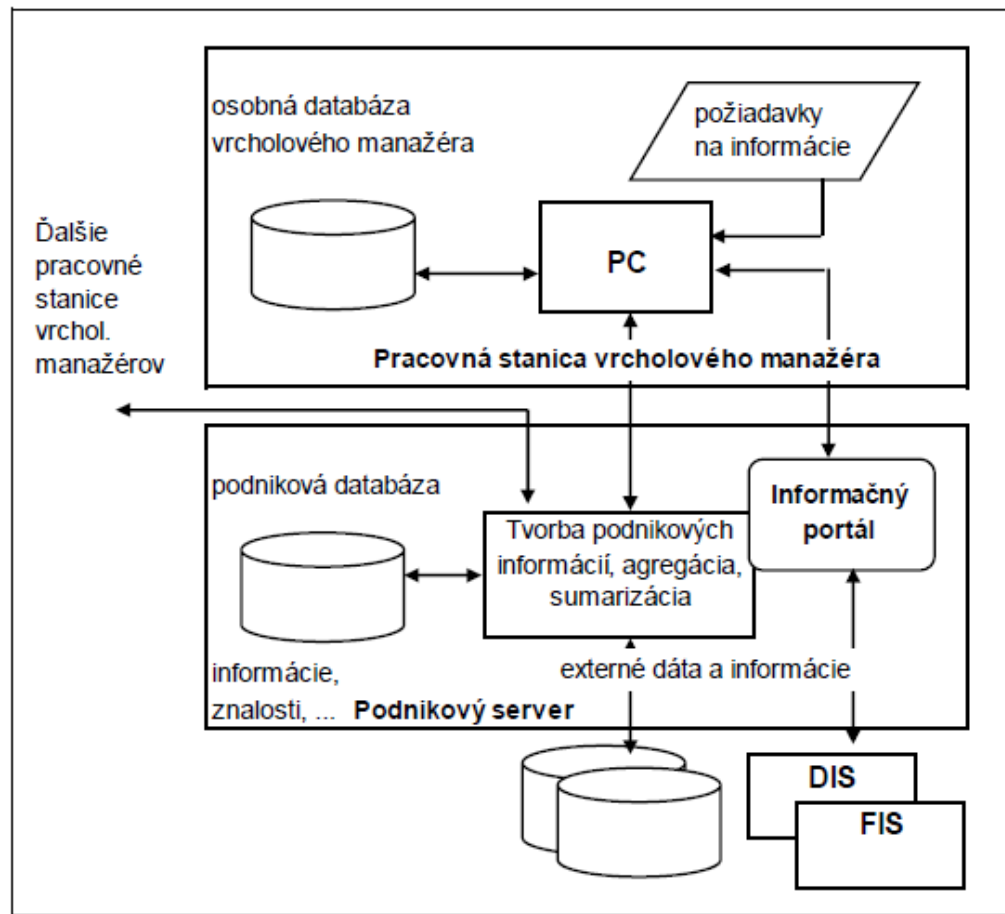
osobná databáza vrcholového manažéra

požiadavky na informácie

Ďalšie pracovné stanice vrchol. manažérov

PC

Pracovná stanica vrcholového manažéra

podniková databáza

Informačný portál

Tvorba podnikových informácií, agregácia, sumarizácia

informácie, znalosti, ...

externé dáta a informácie

Podnikový server

DIS

FIS